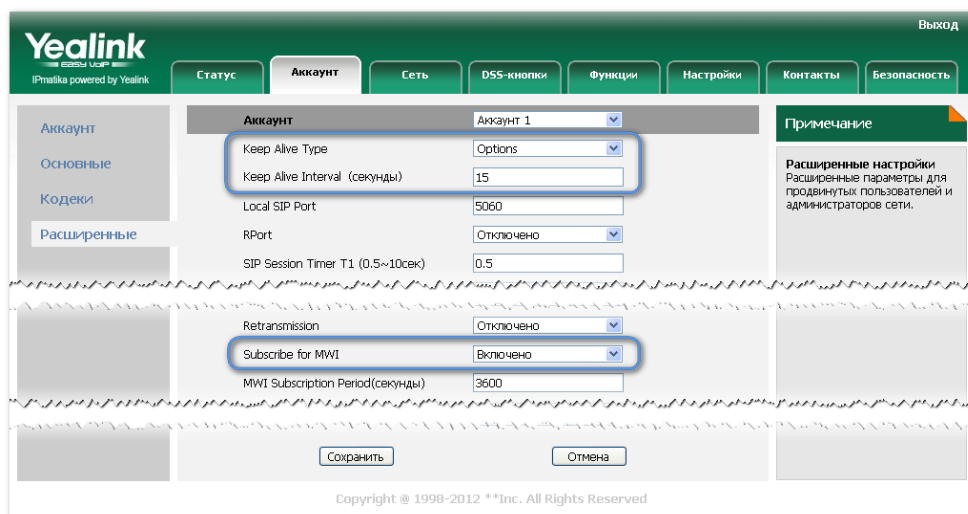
Yealink
EASY VoIP
IPmatika powered by Yealink

Выход

Статус | Аккаунт | Сеть | DSS-кнопки | Функции | Настройки | Контакты | Безопасность

Аккаунт
Основные
Кодеки
Расширенные

| | |
|---|---|
| Аккаунт | Аккаунт 1 |
| Keep Alive Type | Options |
| Keep Alive Interval (секунды) | 15 |
| Local SIP Port | 5060 |
| RPort | Отключено |
| SIP Session Timer T1 (0.5~10сек) | 0.5 |
| Retransmission | Отключено |
| Subscribe for MWI | Включено |
| MWI Subscription Period(секунды) | 3600 |

Сохранить    Отмена

Примечание

Расширенные настройки
Расширенные параметры для продвинутых пользователей и администраторов сети.

Copyright @ 1998-2012 **Inc. All Rights Reserved